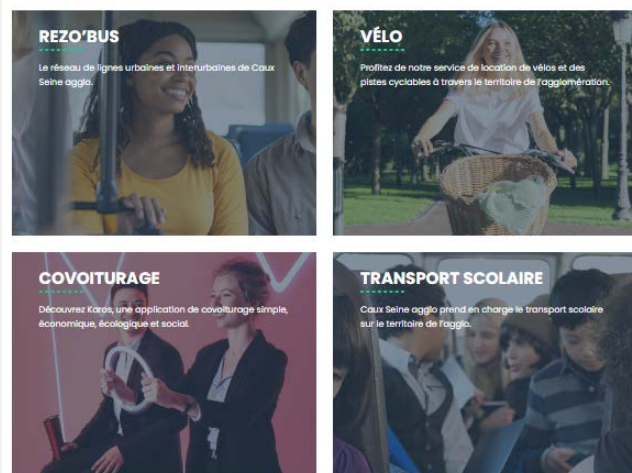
REZO'BUS

Le réseau de lignes urbaines et interurbaines de Caux Seine agglo.

VÉLO

Profitez de notre service de location de vélos et des pistes cyclables à travers le territoire de l'agglomération.

COVOITURAGE

Découvrez Karos, une application de covoiturage simple, économique, écologique et social.

TRANSPORT SCOLAIRE

Caux Seine agglo prend en charge le transport scolaire sur le territoire de l'agglo.